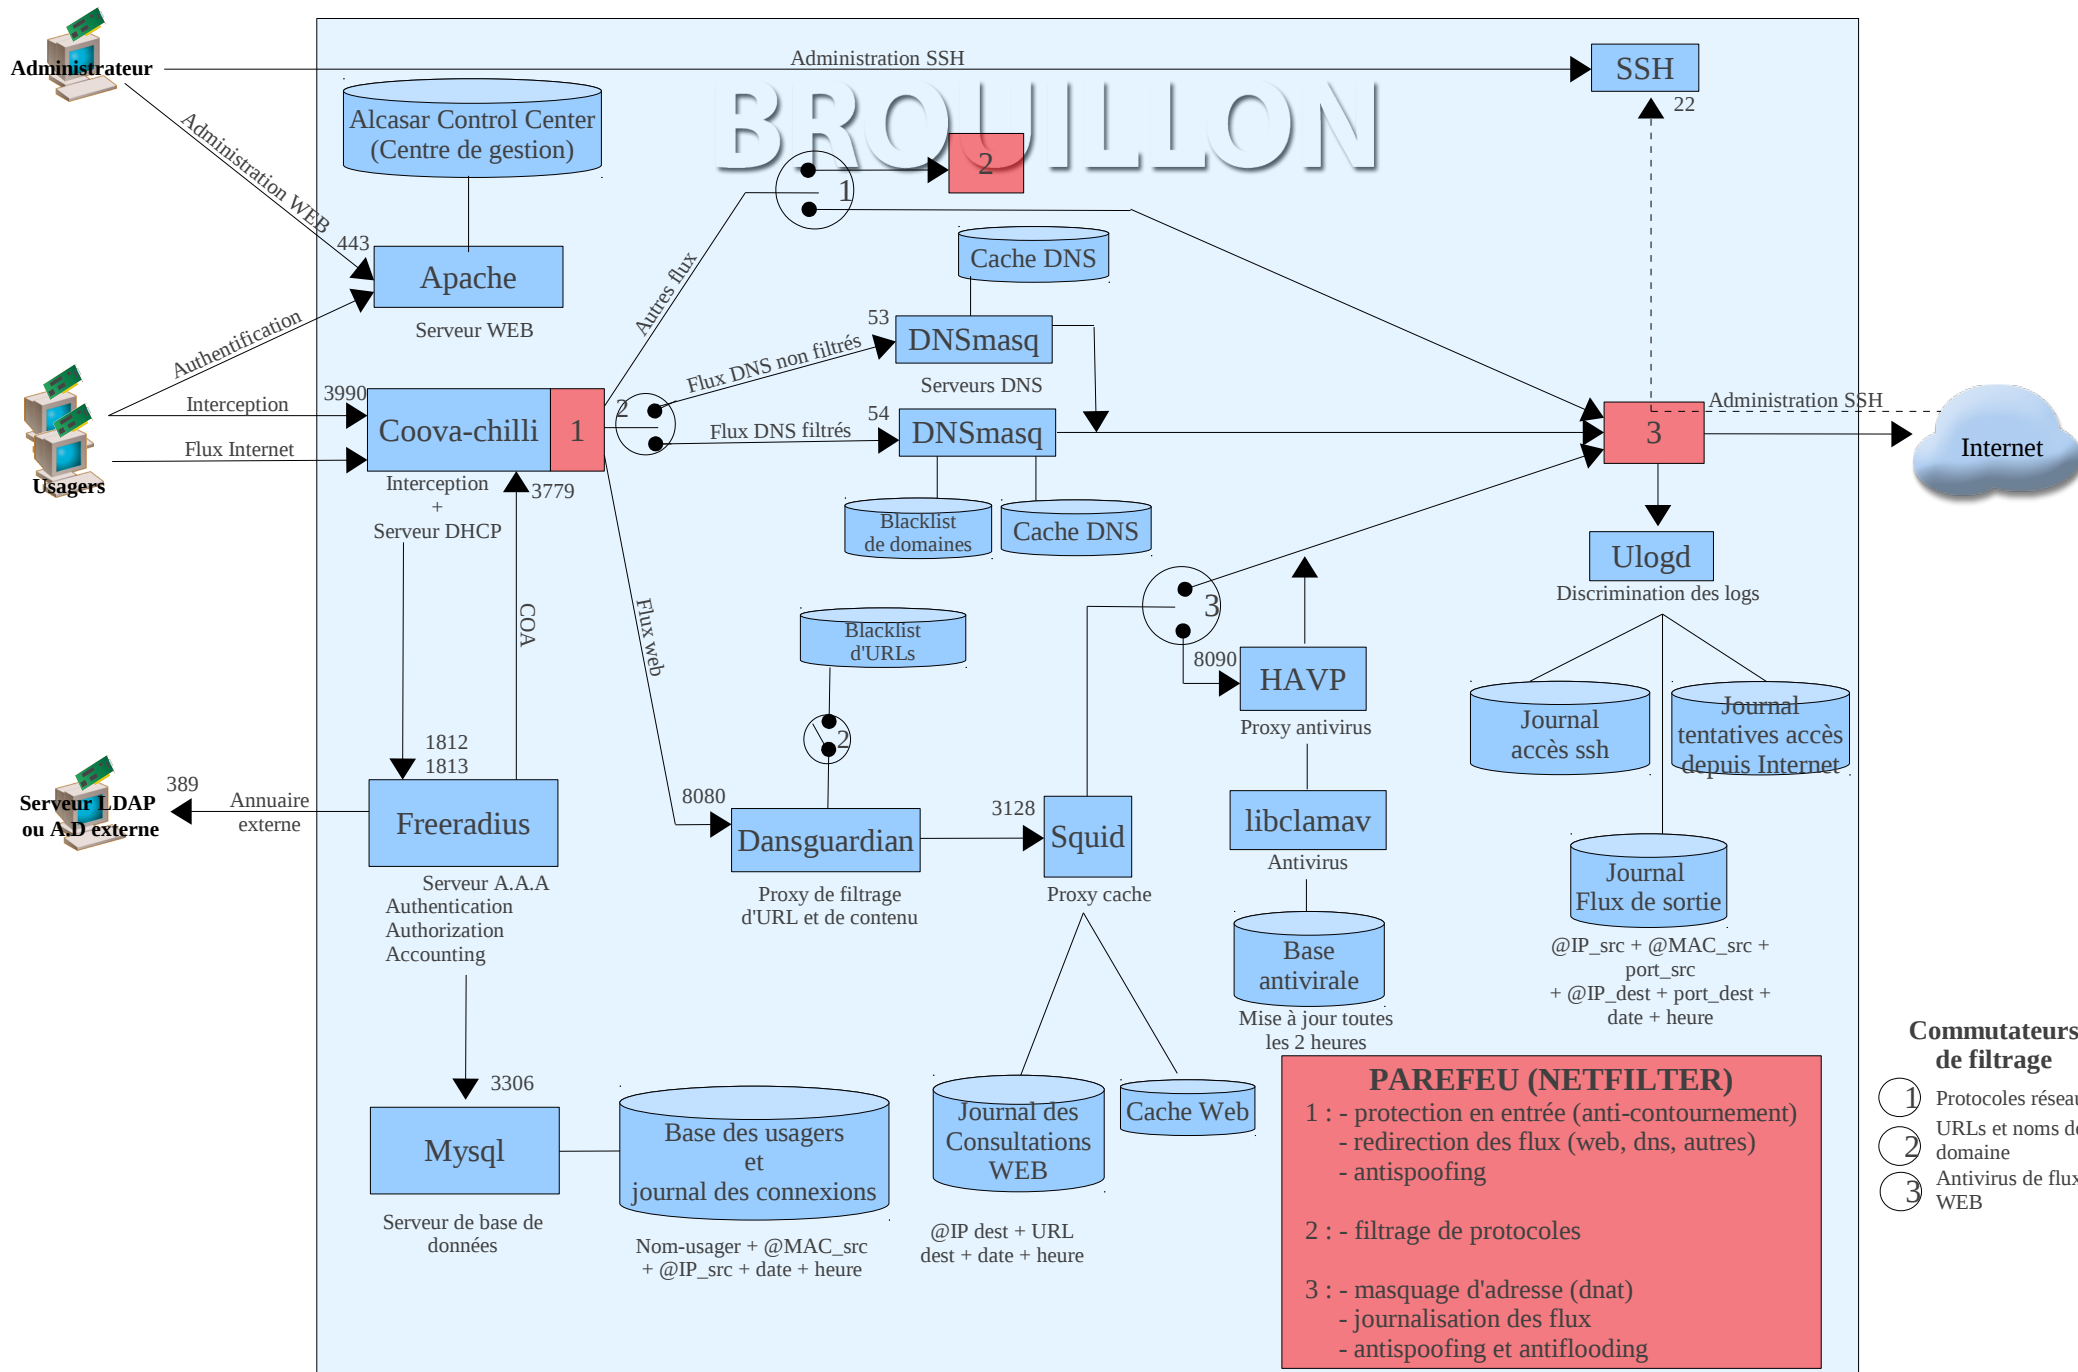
Administrateur

Administration SSH

SSH

22

BROUILLON

Administration WEB

443

Alcasar Control Center (Centre de gestion)

Apache

Serveur WEB

1

2

Autres flux

Cache DNS

53

DNSmasq

Serveurs DNS

Flux DNS non filtrés

Authentification

Interception

Flux Internet

Usagers

3990

Coova-chilli

1

2

54

Flux DNS filtrés

DNSmasq

3

Administration SSH

Internet

Interception + Serveur DHCP

3779

Blacklist de domaines

Cache DNS

Ulogd

Discrimination des logs

COA

Flux web

Blacklist d'URLs

2

3

8090

HAVP

Proxy antivirus

Journal accès ssh

Journal tentatives accès depuis Internet

Serveur LDAP ou A.D externe

389

Annuaire externe

1812
1813

Freeradius

8080

Dansguardian

3128

Squid

libclamav

Antivirus

Journal Flux de sortie

Serveur A.A.A
Authentication
Authorization
Accounting

Proxy de filtrage d'URL et de contenu

Proxy cache

Base antivirale

Mise à jour toutes les 2 heures

@IP_src + @MAC_src + port_src + @IP_dest + port_dest + date + heure

Commutateurs de filtrage

1 Protocoles réseau

2 URLs et noms de domaine

3 Antivirus de flux WEB

3306

Mysql

Serveur de base de données

Base des usagers et journal des connexions

Nom-usager + @MAC_src + @IP_src + date + heure

Journal des Consultations WEB

Cache Web

@IP dest + URL dest + date + heure

PAREFEU (NETFILTER)
1 : - protection en entrée (anti-contournement)
- redirection des flux (web, dns, autres)
- antispoofing

2 : - filtrage de protocoles

3 : - masquage d'adresse (dnat)
- journalisation des flux
- antispoofing et antiflooding